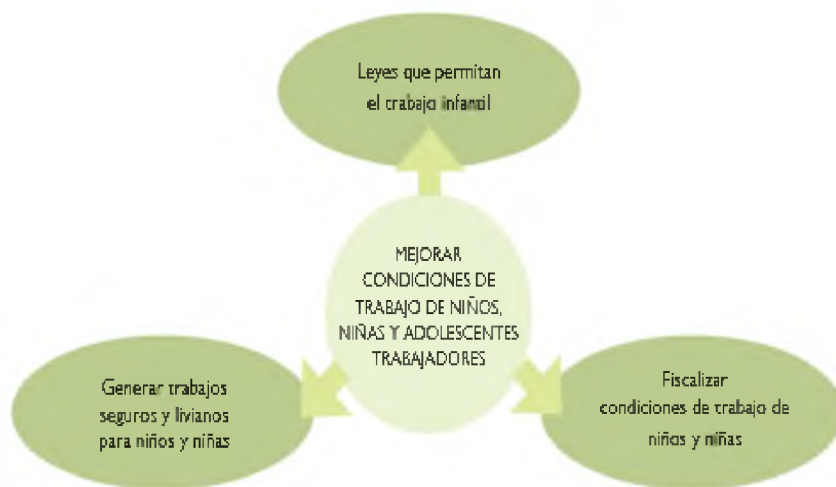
Leyes que permitan el trabajo infantil

MEJORAR CONDICIONES DE TRABAJO DE NIÑOS, NIÑAS Y ADOLESCENTES TRABAJADORES

Generar trabajos seguros y livianos para niños y niñas

Fiscalizar condiciones de trabajo de niños y niñas